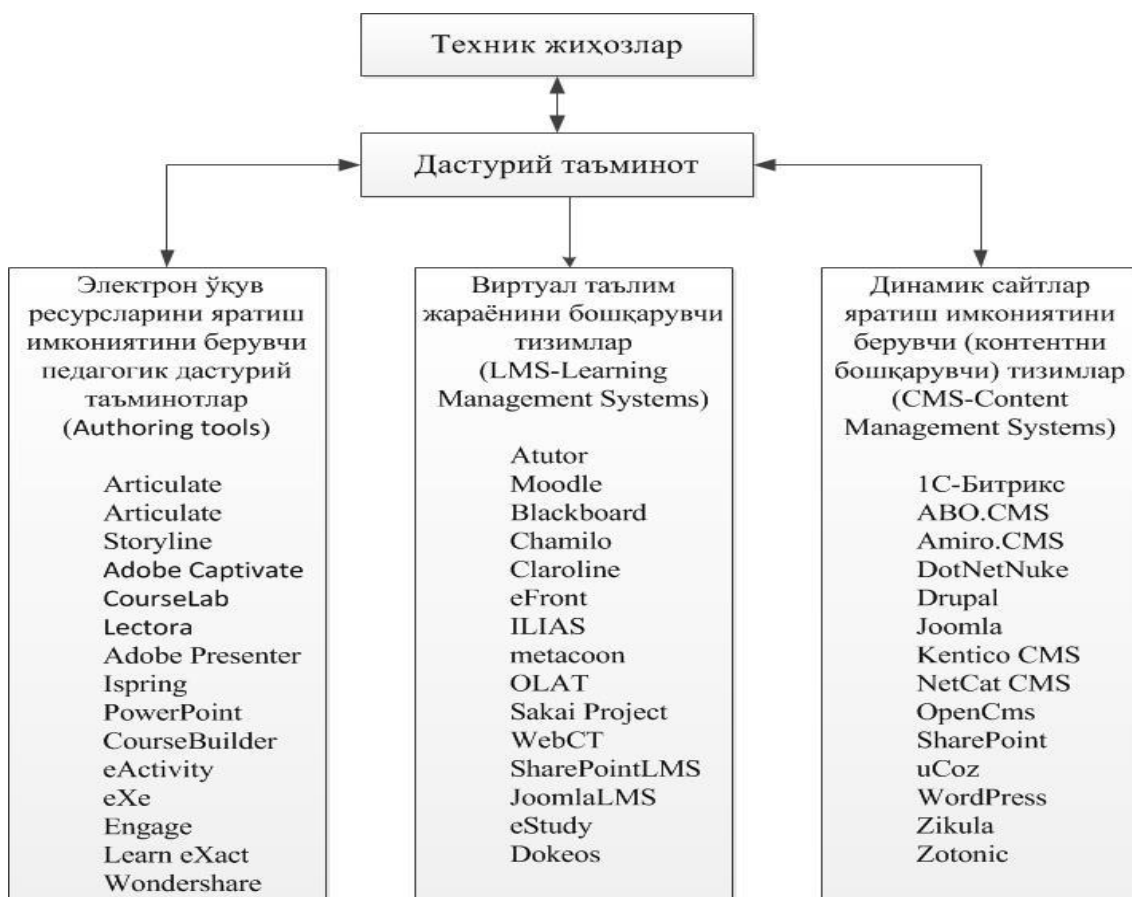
Техник жиҳозлар

Дастурий таъминот

Электрон ўкув ресурсларини яратиш имкониятини берувчи педагогик дастурий таъминотлар (Authoring tools)

Articulate
Articulate Storyline
Adobe Captivate
CourseLab
Lectora
Adobe Presenter
Ispring
PowerPoint
CourseBuilder
eActivity
eXe
Engage
Learn eXact
Wondershare

Виртуал таълим жараёнини бошқарувчи тизимлар (LMS-Learning Management Systems)

Atutor
Moodle
Blackboard
Chamilo
Claroline
eFront
ILIAS
metacoon
OLAT
Sakai Project
WebCT
SharePointLMS
JoomlaLMS
eStudy
Dokeos

Динамик сайтлар яратиш имкониятини берувчи (контентни бошқарувчи) тизимлар (CMS-Content Management Systems)

1С-Битрикс
ABO.CMS
Amiro.CMS
DotNetNuke
Drupal
Joomla
Kentico CMS
NetCat CMS
OpenCms
SharePoint
uCoz
WordPress
Zikula
Zotonic